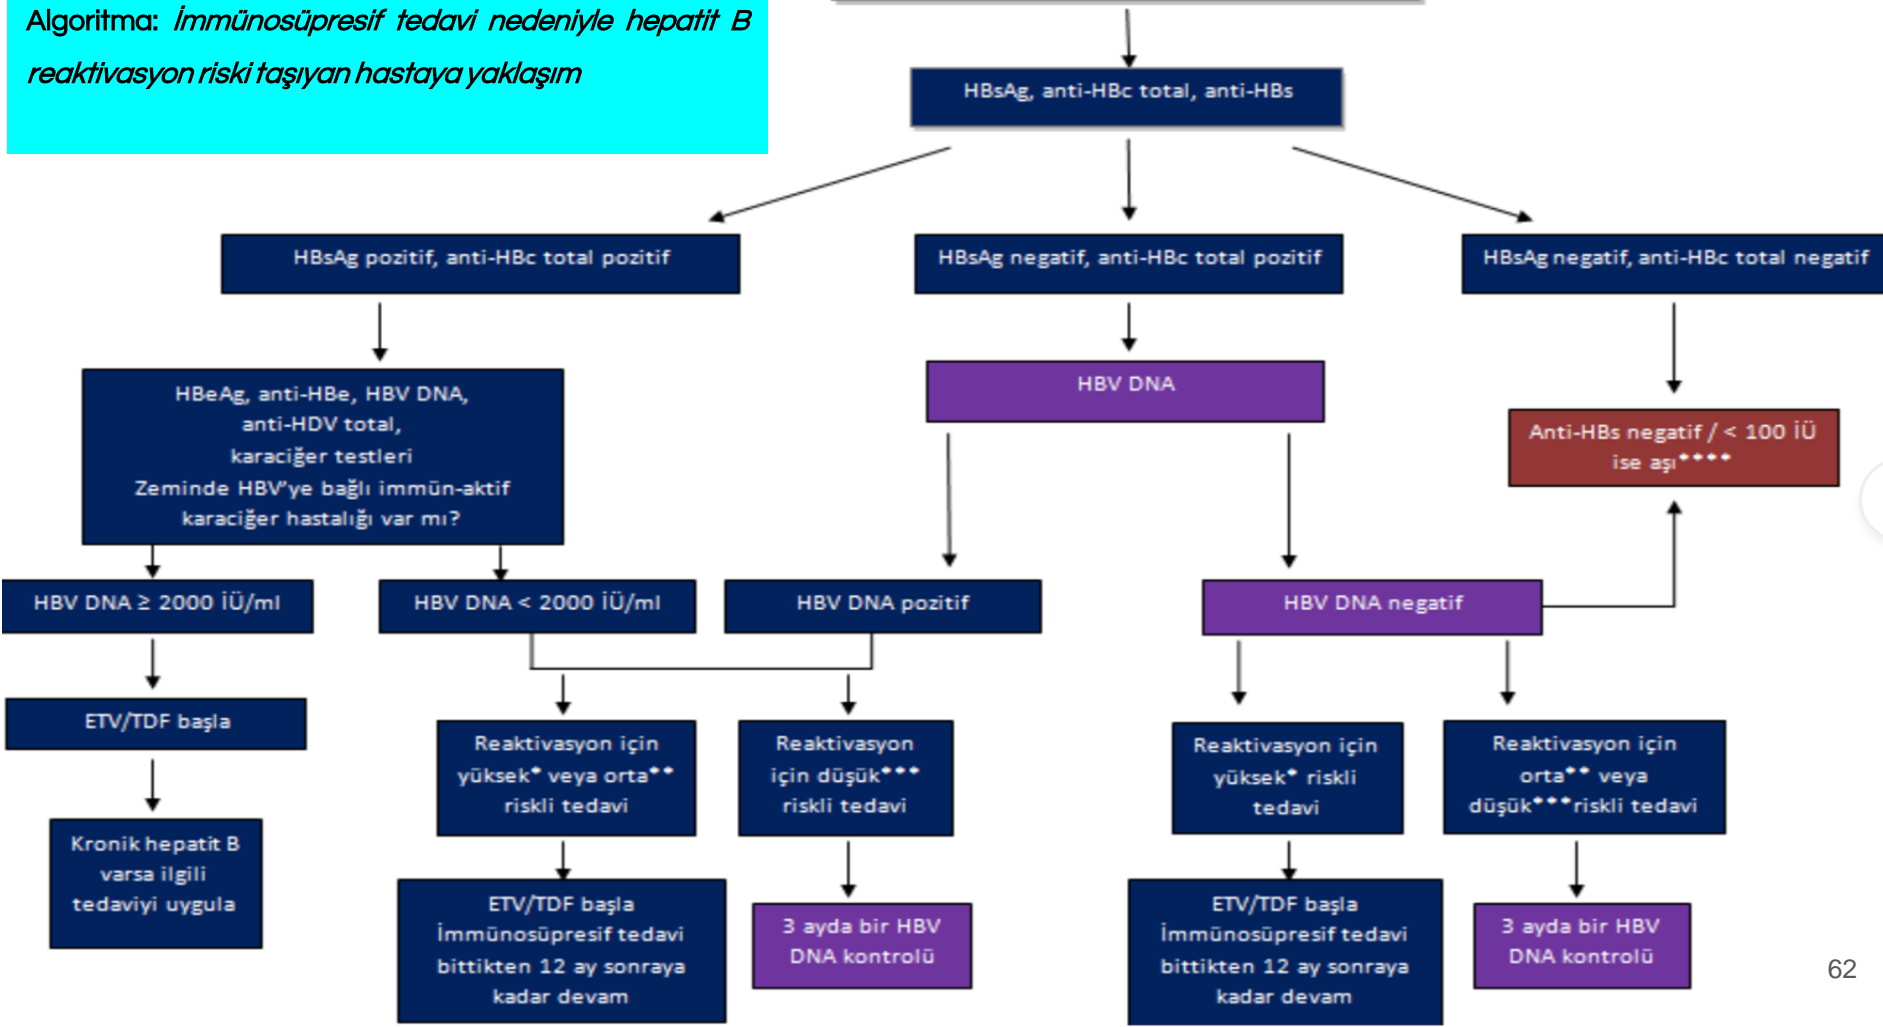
Algoritma: *İmmünosüpresif tedavi nedeniyle hepatit B reaktivasyon riski taşıyan hastaya yaklaşım*

HBsAg, anti-HBc total, anti-HBs

HBsAg pozitif, anti-HBc total pozitif

HBsAg negatif, anti-HBc total pozitif

HBsAg negatif, anti-HBc total negatif

HBeAg, anti-HBe, HBV DNA, anti-HDV total, karaciğer testleri Zeminde HBV'ye bağlı immün-aktif karaciğer hastalığı var mı?

HBV DNA

Anti-HBs negatif / < 100 İÜ ise aşı****

HBV DNA ≥ 2000 İÜ/ml

HBV DNA < 2000 İÜ/ml

HBV DNA pozitif

HBV DNA negatif

ETV/TDF başla

Reaktivasyon için yüksek* veya orta** riskli tedavi

Reaktivasyon için düşük*** riskli tedavi

Reaktivasyon için yüksek* riskli tedavi

Reaktivasyon için orta** veya düşük***riskli tedavi

Kronik hepatit B varsa ilgili tedaviyi uygula

ETV/TDF başla İmmünosüpresif tedavi bittikten 12 ay sonraya kadar devam

3 ayda bir HBV DNA kontrolü

ETV/TDF başla İmmünosüpresif tedavi bittikten 12 ay sonraya kadar devam

3 ayda bir HBV DNA kontrolü

62